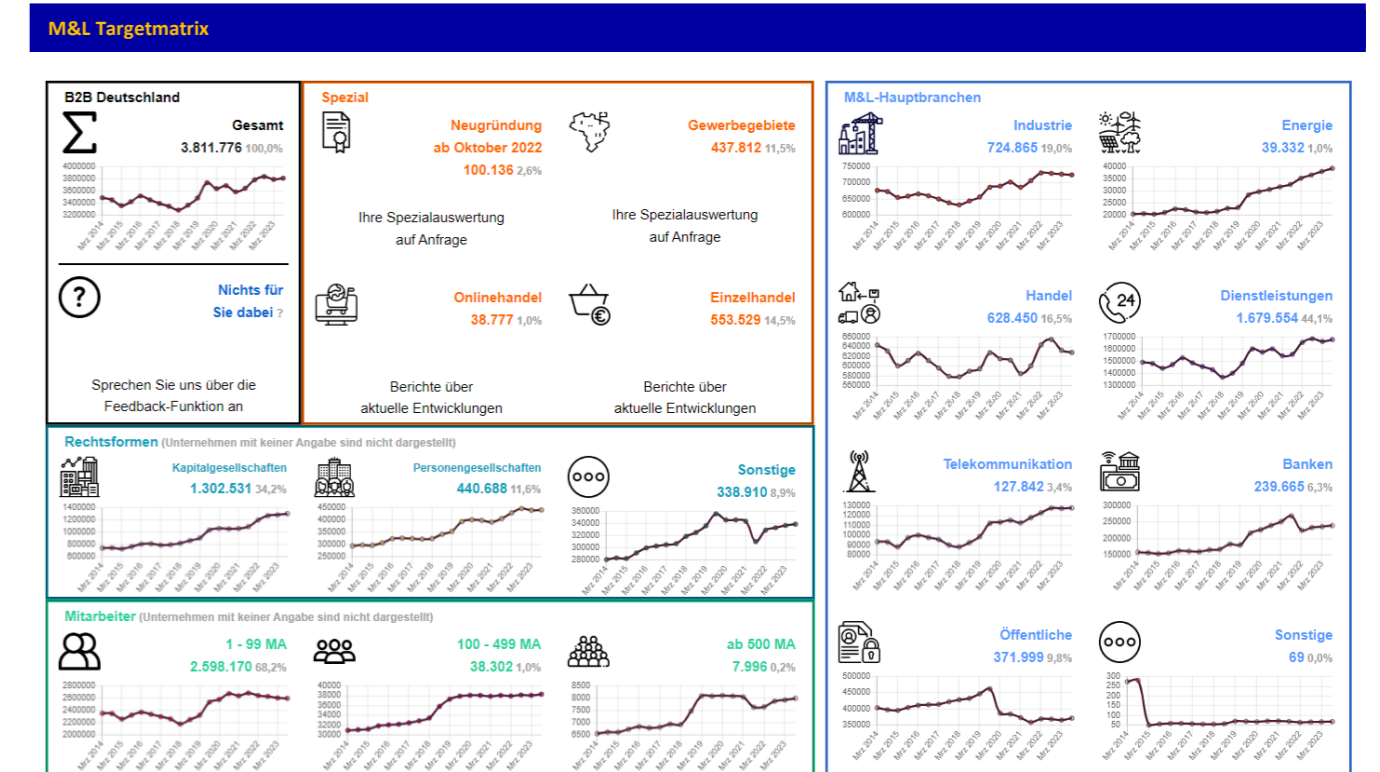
M&L Targetmatrix

B2B Deutschland

Gesamt
3.811.776 100,0%

4000000 3800000 3600000 3400000 3200000
Mrz 2014 Mrz 2015 Mrz 2016 Mrz 2017 Mrz 2018 Mrz 2019 Mrz 2020 Mrz 2021 Mrz 2022 Mrz 2023

Nichts für Sie dabei ?

Sprechen Sie uns über die Feedback-Funktion an

Spezial

Neugründung ab Oktober 2022
100.136 2,6%

Ihre Spezialauswertung auf Anfrage

Gewerbegebiete
437.812 11,5%

Ihre Spezialauswertung auf Anfrage

Onlinehandel
38.777 1,0%

Berichte über aktuelle Entwicklungen

Einzelhandel
553.529 14,5%

Berichte über aktuelle Entwicklungen

M&L-Hauptbranchen

Industrie
724.865 19,0%

750000 700000 650000 600000

Energie
39.332 1,0%

40000 35000 30000 25000 20000

Handel
628.450 16,5%

660000 640000 620000 600000 580000 560000

Dienstleistungen
1.679.554 44,1%

1700000 1600000 1500000 1400000 1300000

Telekommunikation
127.842 3,4%

130000 125000 120000 115000 110000 105000 100000 95000 90000 85000

Banken
239.665 6,3%

300000 250000 200000 150000

Öffentliche
371.999 9,8%

500000 450000 400000 350000

Sonstige
69 0,0%

300 250 200 150 100 50

Rechtsformen (Unternehmen mit keiner Angabe sind nicht dargestellt)

Kapitalgesellschaften
1.302.531 34,2%

1400000 1200000 1000000 800000 600000

Personengesellschaften
440.688 11,6%

450000 400000 350000 300000 250000

Sonstige
338.910 8,9%

360000 340000 320000 300000 280000

Mitarbeiter (Unternehmen mit keiner Angabe sind nicht dargestellt)

1 - 99 MA
2.598.170 68,2%

2800000 2600000 2400000 2200000 2000000

100 - 499 MA
38.302 1,0%

40000 38000 36000 34000 32000 30000

ab 500 MA
7.996 0,2%

8500 8000 7500 7000 6500

Mrz 2014 Mrz 2015 Mrz 2016 Mrz 2017 Mrz 2018 Mrz 2019 Mrz 2020 Mrz 2021 Mrz 2022 Mrz 2023